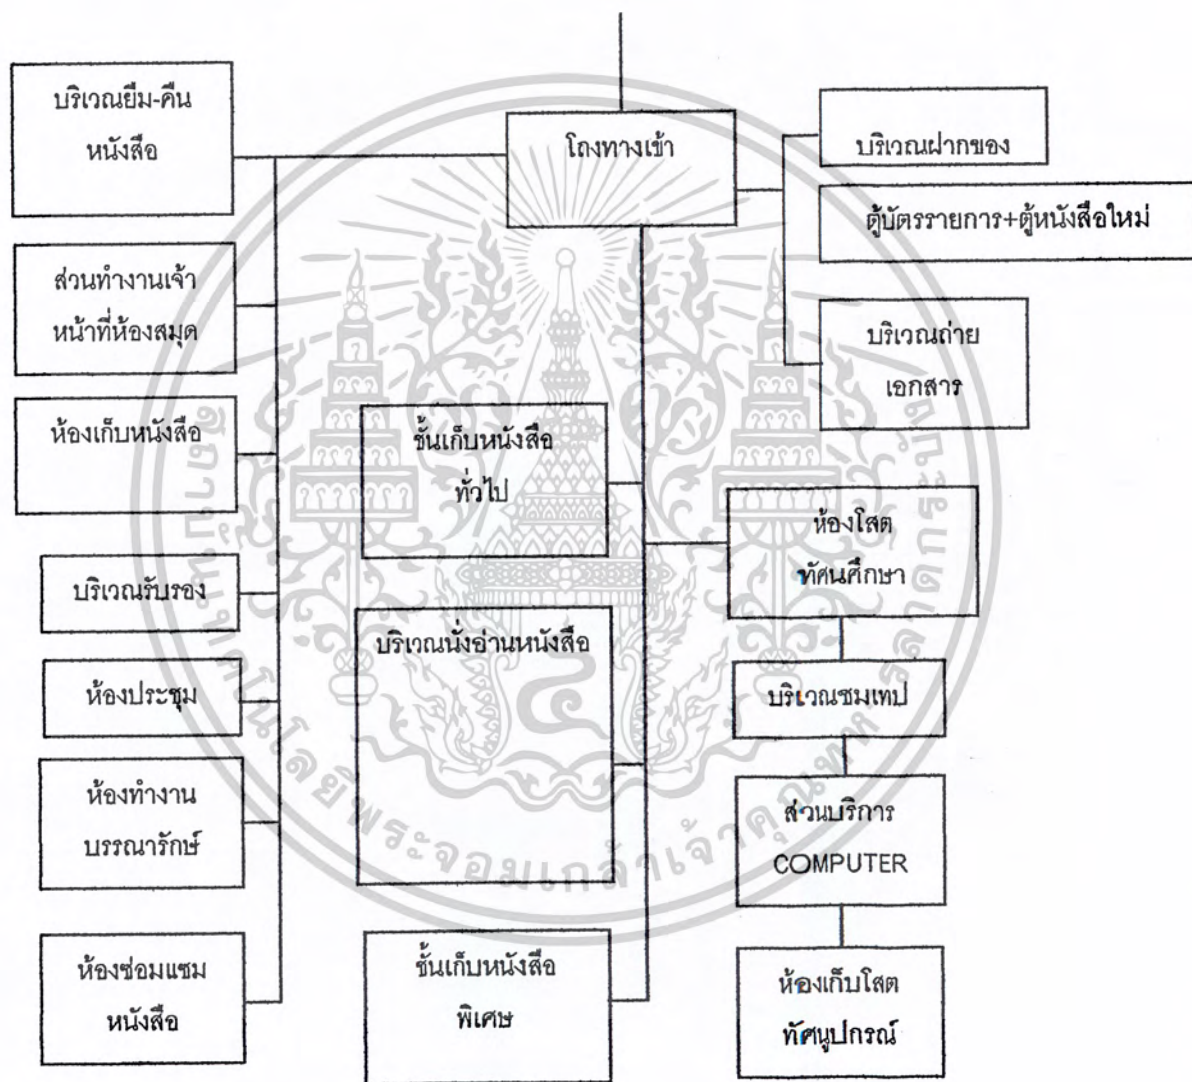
โถงทางเข้า

บริเวณยืม-คืน หนังสือ

ส่วนทำงานเจ้าหน้าที่ห้องสมุด

ห้องเก็บหนังสือ

บริเวณรับรอง

ห้องประชุม

ห้องทำงาน บรรณารักษ์

ห้องซ่อมแซม หนังสือ

ชั้นเก็บหนังสือ ทั่วไป

บริเวณนั่งอ่านหนังสือ

ชั้นเก็บหนังสือ พิเศษ

บริเวณฝากของ

ตู้บัตรรายการ+ตู้หนังสือใหม่

บริเวณถ่าย เอกสาร

ห้องโสต ทัศนศึกษา

บริเวณชมเทป

ส่วนบริการ COMPUTER

ห้องเก็บโสต ทัศนูปกรณ์

มหาวิทยาลัยเทคโนโลยีพระจอมเกล้าเจ้าคุณทหารลาดกระบัง